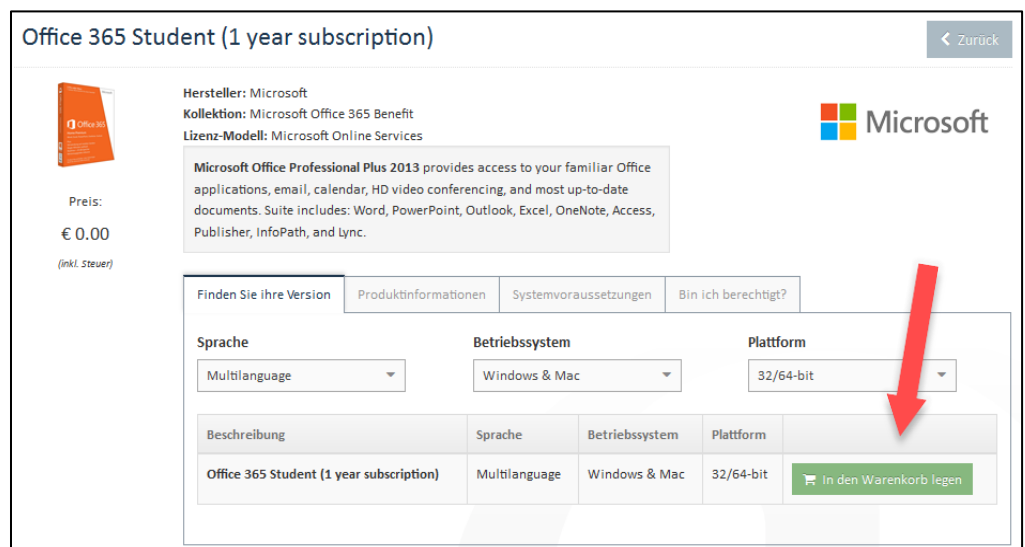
Office 365 Student (1 year subscription)

Zurück

Office 365

Preis:

€ 0.00

(inkl. Steuer)

**Hersteller:** Microsoft
**Kollektion:** Microsoft Office 365 Benefit
**Lizenz-Modell:** Microsoft Online Services

**Microsoft Office Professional Plus 2013** provides access to your familiar Office applications, email, calendar, HD video conferencing, and most up-to-date documents. Suite includes: Word, PowerPoint, Outlook, Excel, OneNote, Access, Publisher, InfoPath, and Lync.

Microsoft

Finden Sie ihre Version | Produktinformationen | Systemvoraussetzungen | Bin ich berechtigt?

Sprache
Multilanguage

Betriebssystem
Windows & Mac

Plattform
32/64-bit

| Beschreibung | Sprache | Betriebssystem | Plattform | |
|---|---|---|---|---|
| Office 365 Student (1 year subscription) | Multilanguage | Windows & Mac | 32/64-bit | In den Warenkorb legen |